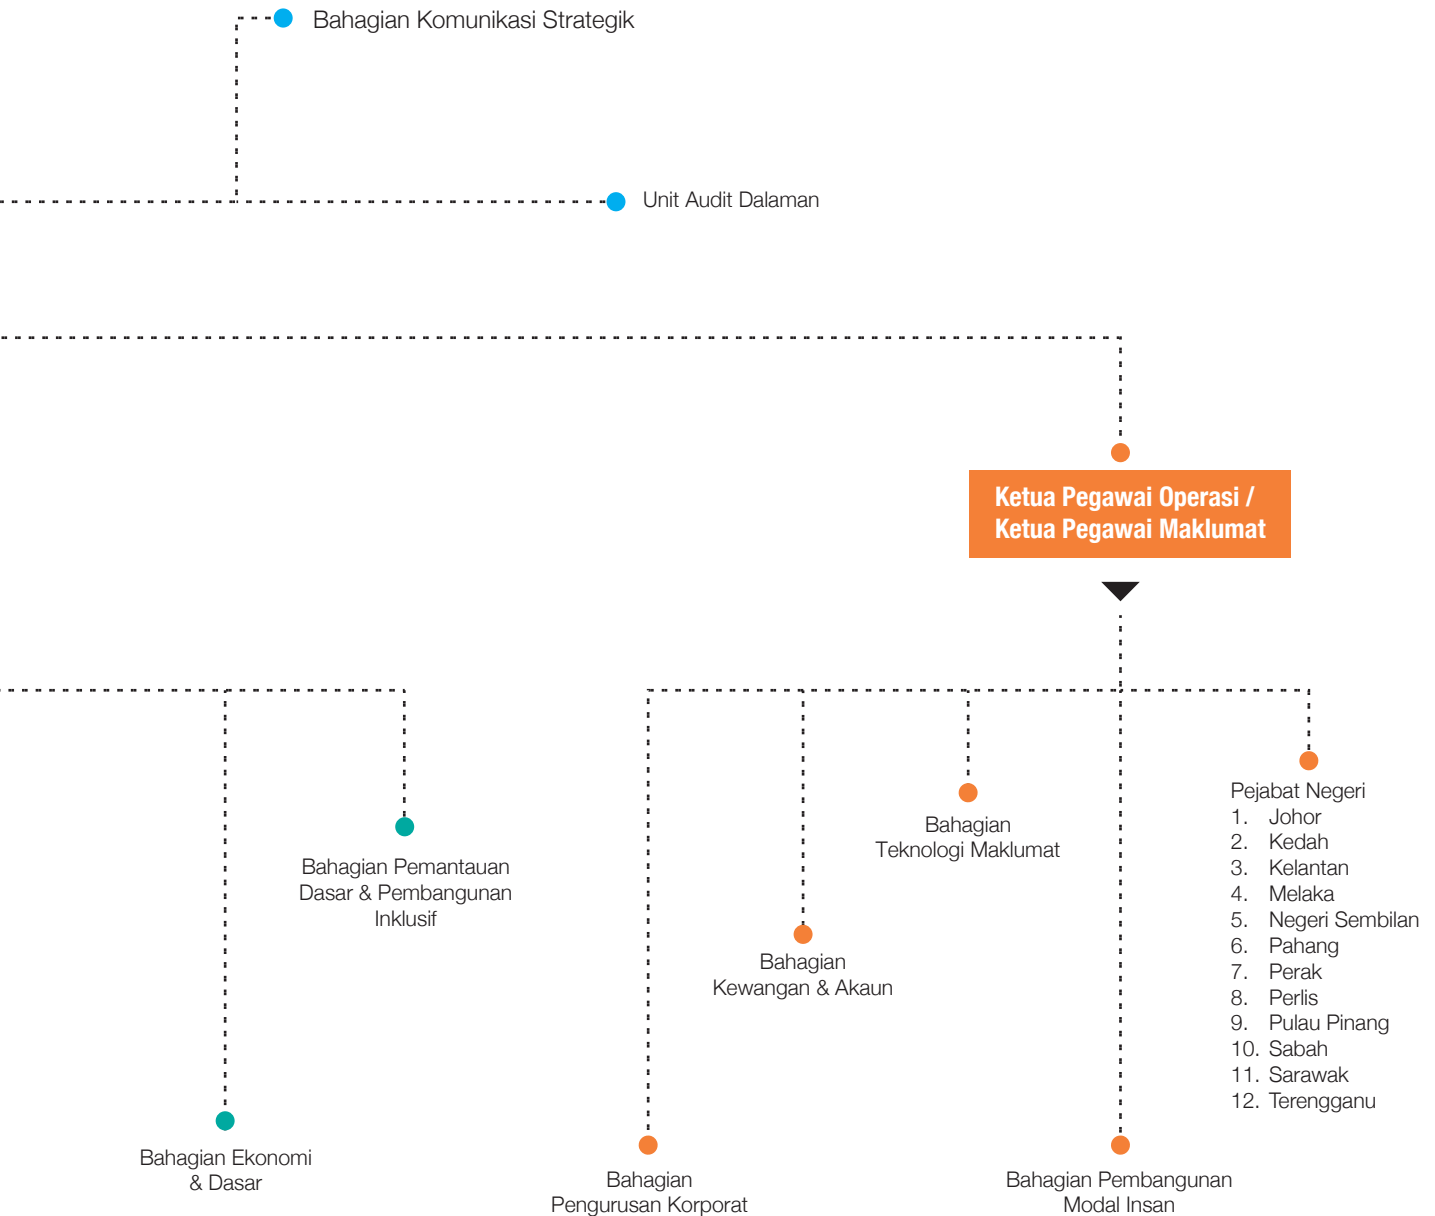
Bahagian Komunikasi Strategik

Unit Audit Dalaman

Ketua Pegawai Operasi / Ketua Pegawai Maklumat

Pejabat Negeri
1. Johor
2. Kedah
3. Kelantan
4. Melaka
5. Negeri Sembilan
6. Pahang
7. Perak
8. Perlis
9. Pulau Pinang
10. Sabah
11. Sarawak
12. Terengganu

Bahagian Teknologi Maklumat

Bahagian Pemantauan Dasar & Pembangunan Inklusif

Bahagian Kewangan & Akaun

Bahagian Ekonomi & Dasar

Bahagian Pengurusan Korporat

Bahagian Pembangunan Modal Insan